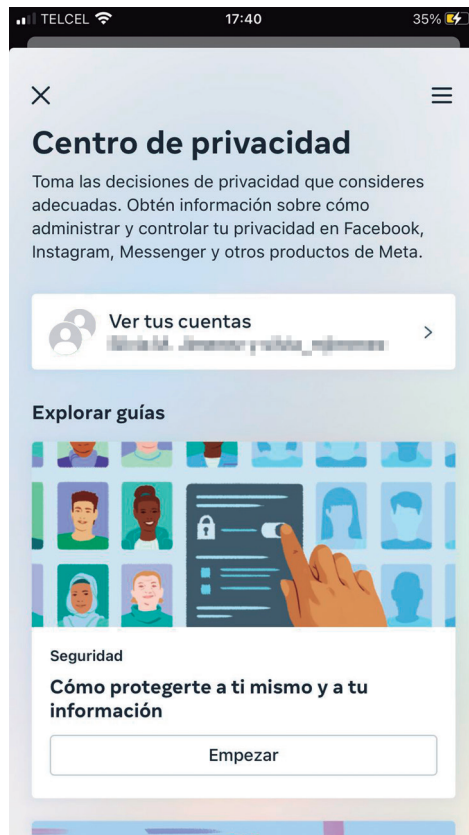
TELCEL 17:40 35%

Centro de privacidad

Toma las decisiones de privacidad que consideres adecuadas. Obtén información sobre cómo administrar y controlar tu privacidad en Facebook, Instagram, Messenger y otros productos de Meta.

Ver tus cuentas
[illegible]

Explorar guías

Seguridad

Cómo protegerte a ti mismo y a tu información

Empezar